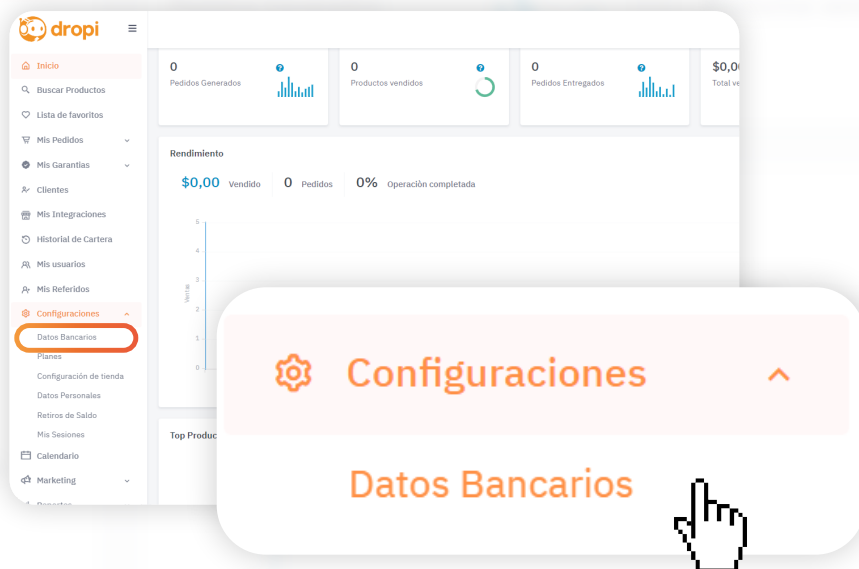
dropi

Inicio
Buscar Productos
Lista de favoritos
Mis Pedidos
Mis Garantías
Clientes
Mis Integraciones
Historial de Cartera
Mis usuarios
Mis Referidos
Configuraciones
Datos Bancarios
Planes
Configuración de tienda
Datos Personales
Retiros de Saldo
Mis Sesiones
Calendario
Marketing
Reportes

0
Pedidos Generados

0
Productos vendidos

0
Pedidos Entregados

$0,0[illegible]
Total ve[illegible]

Rendimiento

$0,00 Vendido | 0 Pedidos | 0% Operación completada

5
4
3
2
1
0
Ventas

Top Produc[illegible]

Configuraciones

Datos Bancarios